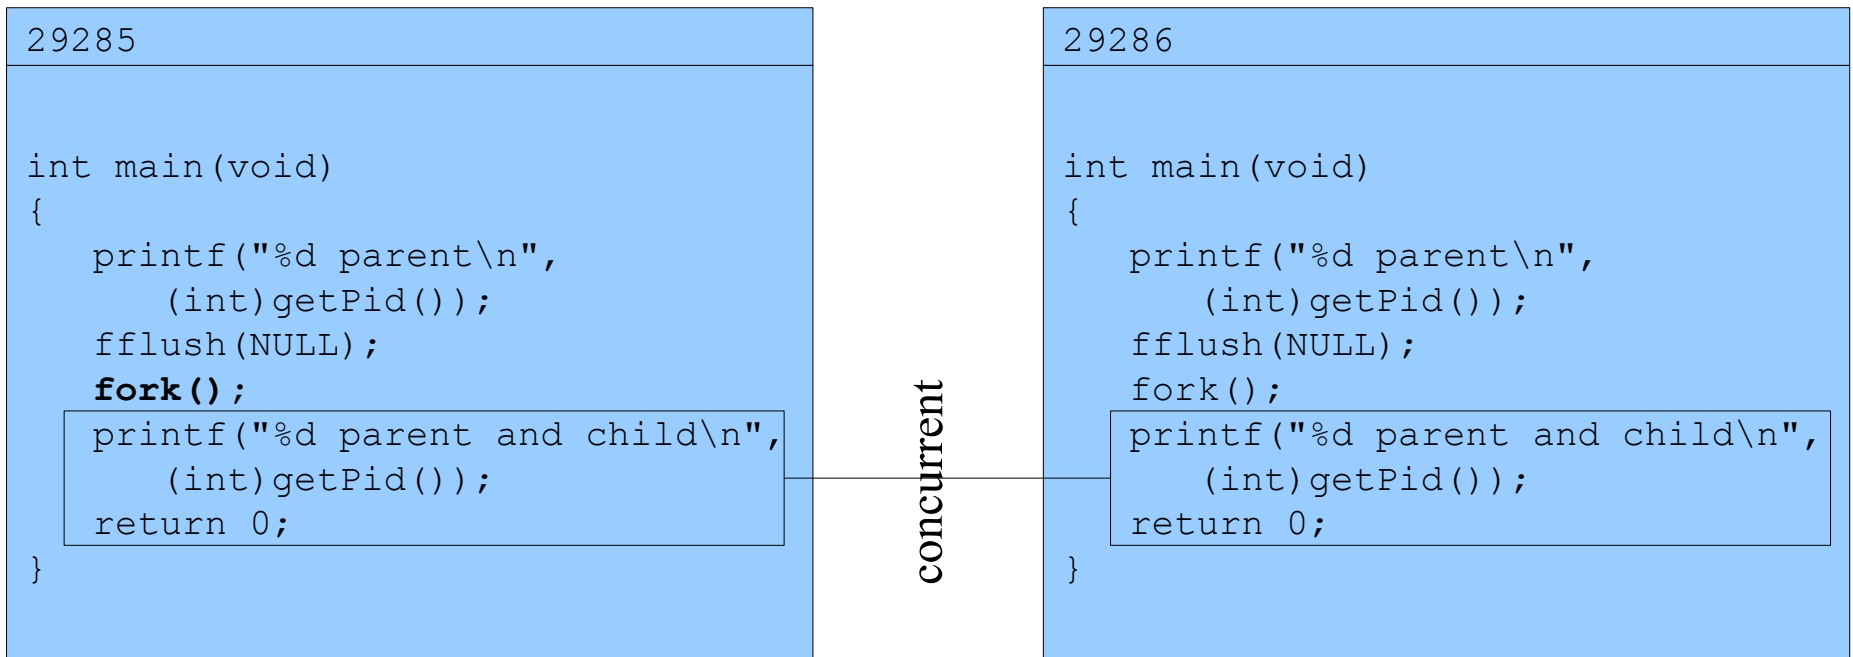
29285

int main(void)
{
printf("%d parent\n",
(int)getPid());
fflush(NULL);
**fork();**
printf("%d parent and child\n",
(int)getPid());
return 0;
}

concurrent

29286

int main(void)
{
printf("%d parent\n",
(int)getPid());
fflush(NULL);
fork();
printf("%d parent and child\n",
(int)getPid());
return 0;
}